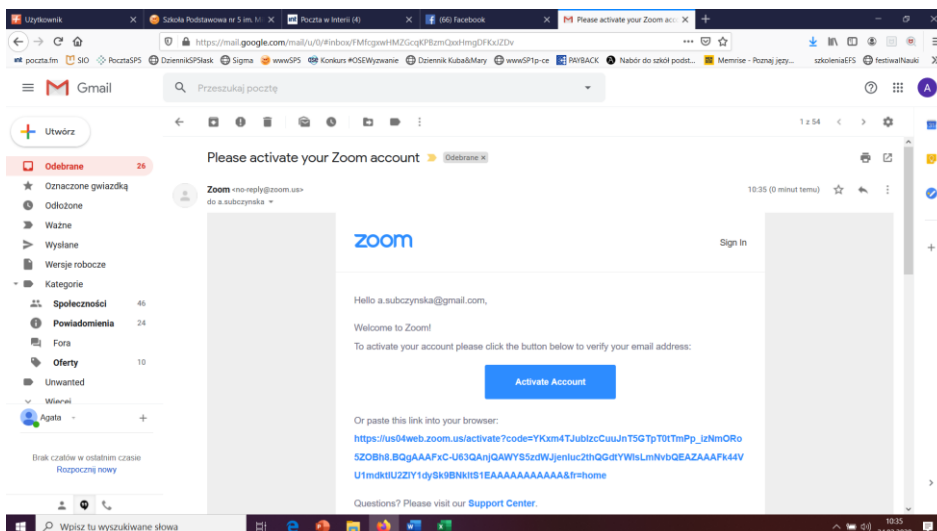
Użytkownik
Szkoła Podstawowa nr 5 im. M.
Poczta w Interii (4)
(66) Facebook
Please activate your Zoom acc
https://mail.google.com/mail/u/0/#inbox/FMfcgxwHMZGcqKPBzmQxxHmgDFKxIZDv
poczta.fm SIO PocztaSP5 DziennikSPSlask Sigma wwwSP5 Konkurs #OSEWyzwanie Dziennik Kuba&Mary wwwSP1p-ce PAYBACK Nabór do szkół podst... Memrise - Poznaj języ... szkoleniaEFS festiwalNauki
Gmail
Przeszukaj pocztę
Utwórz
Odebrane 26
Oznaczone gwiazdką
Odłożone
Ważne
Wysłane
Wersje robocze
Kategorie
Społeczności 46
Powiadomienia 24
Fora
Oferty 10
Unwanted
Więcej
Agata
Brak czatów w ostatnim czasie
Rozpocznij nowy
1 z 54
Please activate your Zoom account Odebrane ×
Zoom <no-reply@zoom.us>
do a.subczynska
10:35 (0 minut temu)
zoom
Sign In
Hello a.subczynska@gmail.com,
Welcome to Zoom!
To activate your account please click the button below to verify your email address:
Activate Account
Or paste this link into your browser:
https://us04web.zoom.us/activate?code=YKxm4TJublzcCuuJnT5GTpT0tTmPp_izNmORo5ZOBh8.BQgAAAFxC-U63QAnjQAWYS5zdWJjenluc2thQGdtYWlsLmNvbQEAZAAAFk44VU1mdktIU2ZlY1dySk9BNkltS1EAAAAAAAAAAAA&fr=home
Questions? Please visit our Support Center.
Wpisz tu wyszukiwane słowa
10:35